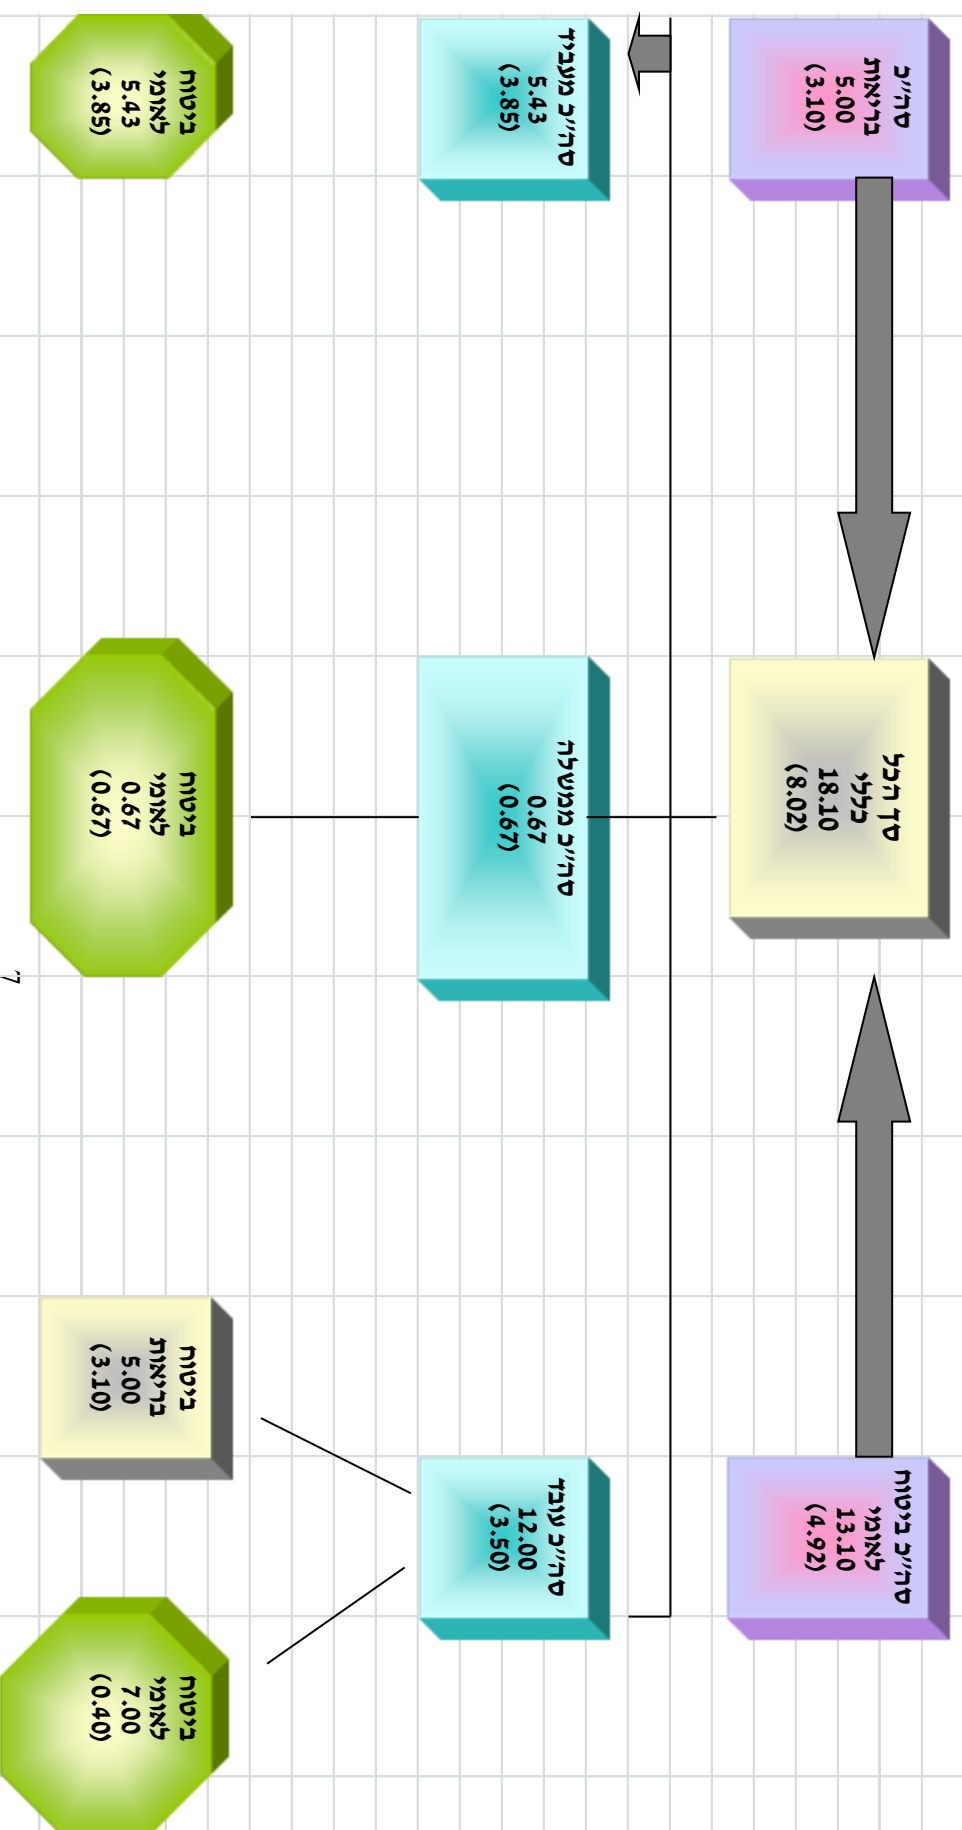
סה"כ בריאות
5.00
(3.10)

סה"כ לאומי
13.10
(4.92)

סך הכל
כללי
18.10
(8.02)

סה"כ מעגב
5.43
(3.85)

סה"כ מגושלב
0.67
(0.67)

סה"כ עוגן
12.00
(3.50)

גמלה
לאומי
5.43
(3.85)

גמלה
לאומי
0.67
(0.67)

גמלה
בריאות
5.00
(3.10)

גמלה
לאומי
7.00
(0.40)

7